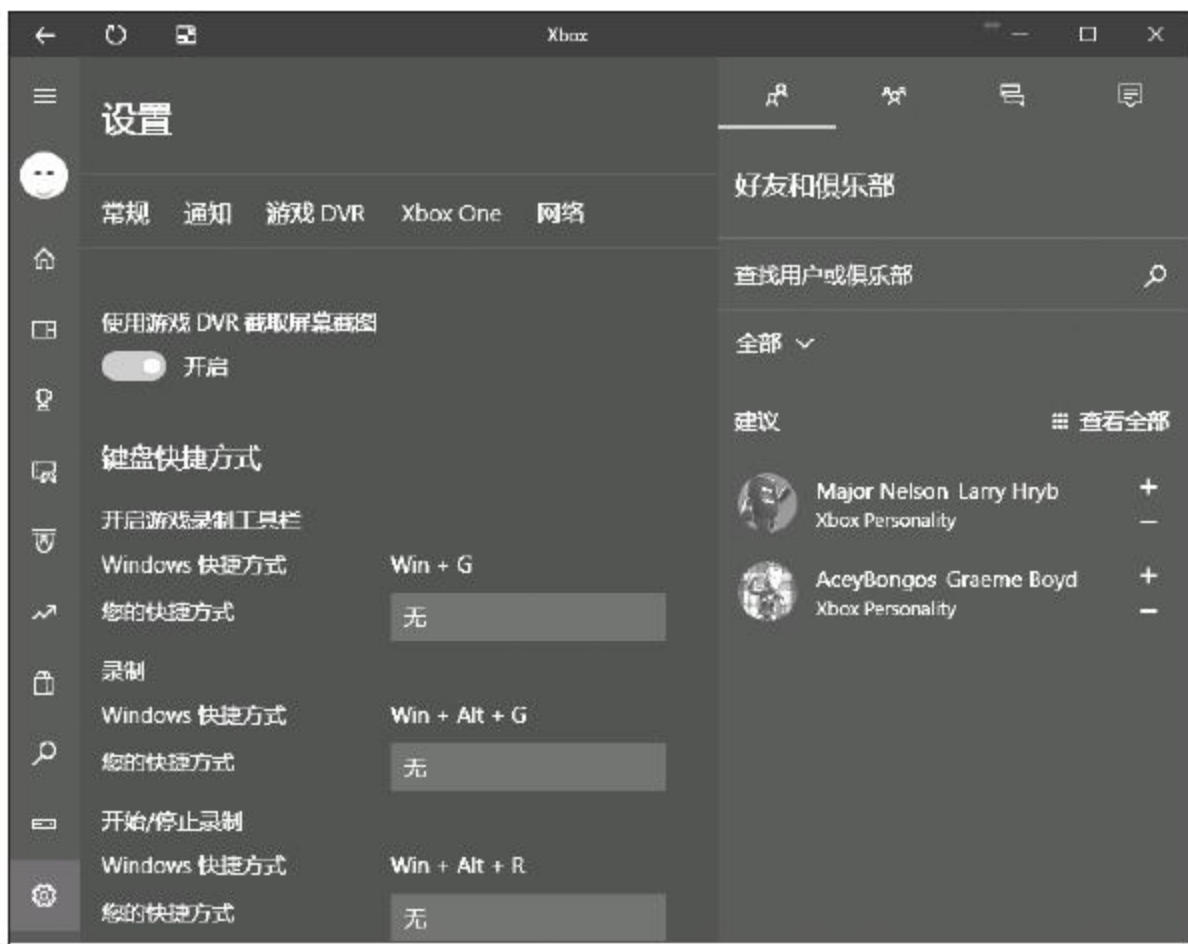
Xbox

设置

常规 通知 游戏 DVR Xbox One 网络

使用游戏 DVR 截取屏幕截图

开启

键盘快捷方式

开启游戏录制工具栏

| | |
|---|---|
| Windows 快捷方式 | Win + G |
| 您的快捷方式 | 无 |

录制

| | |
|---|---|
| Windows 快捷方式 | Win + Alt + G |
| 您的快捷方式 | 无 |

开始/停止录制

| | |
|---|---|
| Windows 快捷方式 | Win + Alt + R |
| 您的快捷方式 | 无 |

好友和俱乐部

查找用户或俱乐部

全部

建议

查看全部

Major Nelson Larry Hryb
Xbox Personality

AceyBongos Graeme Boyd
Xbox Personality